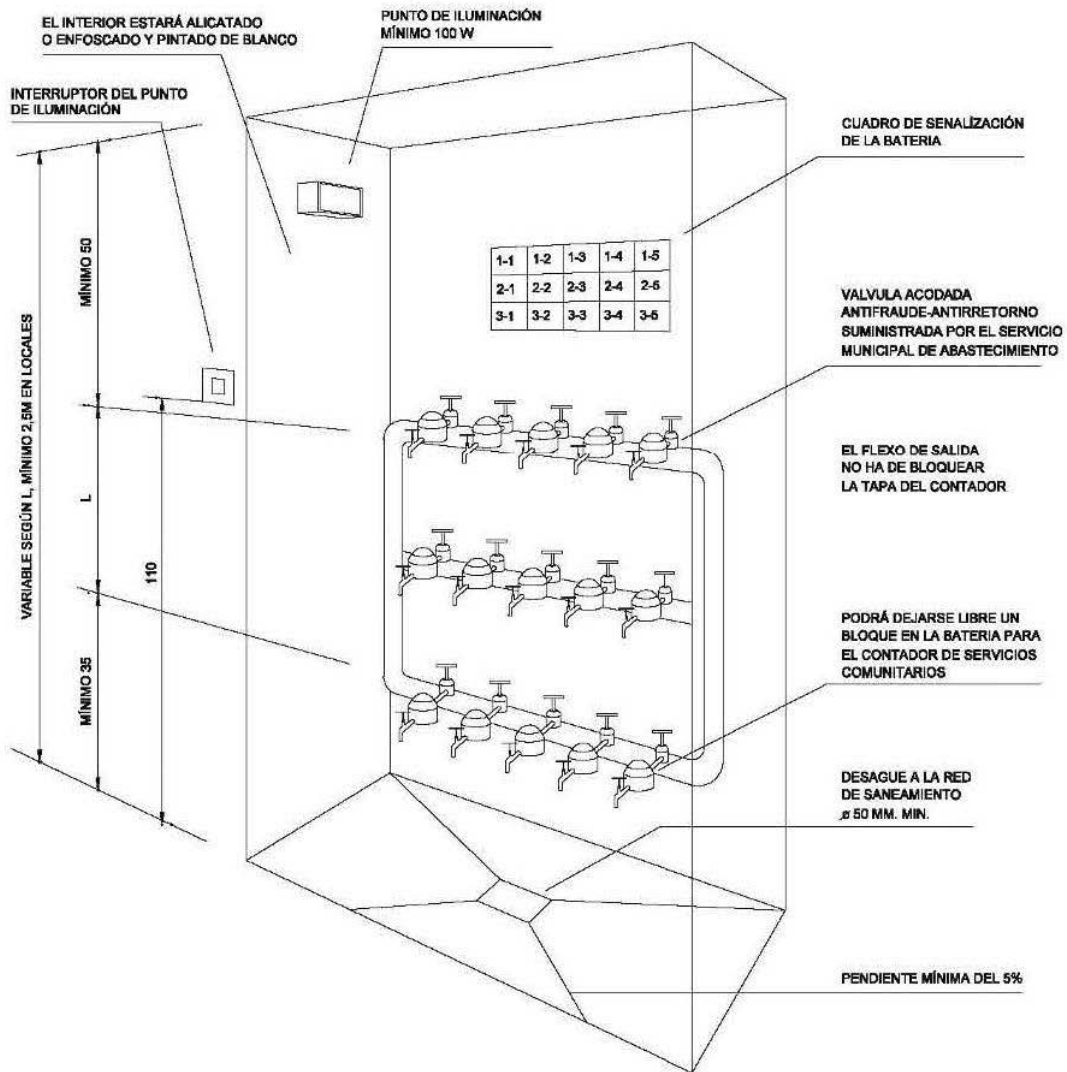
EL INTERIOR ESTARÁ ALICATADO
O ENFOSCADO Y PINTADO DE BLANCO

PUNTO DE ILUMINACIÓN
MÍNIMO 100 W

INTERRUPTOR DEL PUNTO
DE ILUMINACIÓN

CUADRO DE SEÑALIZACIÓN
DE LA BATERIA

| 1-1 | 1-2 | 1-3 | 1-4 | 1-5 |
|---|---|---|---|---|
| 2-1 | 2-2 | 2-3 | 2-4 | 2-5 |
| 3-1 | 3-2 | 3-3 | 3-4 | 3-5 |

VALVULA ACODADA
ANTIFRAUDE-ANTIRRETORNO
SUMINISTRADA POR EL SERVICIO
MUNICIPAL DE ABASTECIMIENTO

EL FLEXO DE SALIDA
NO HA DE BLOQUEAR
LA TAPA DEL CONTADOR

PODRÁ DEJARSE LIBRE UN
BLOQUE EN LA BATERIA PARA
EL CONTADOR DE SERVICIOS
COMUNITARIOS

DESAGUE A LA RED
DE SANEAMIENTO
$\phi$ 50 MM. MIN.

PENDIENTE MÍNIMA DEL 5%

VARIABLE SEGÚN L, MÍNIMO 2,5M EN LOCALES

MÍNIMO 50

L

MÍNIMO 35

110